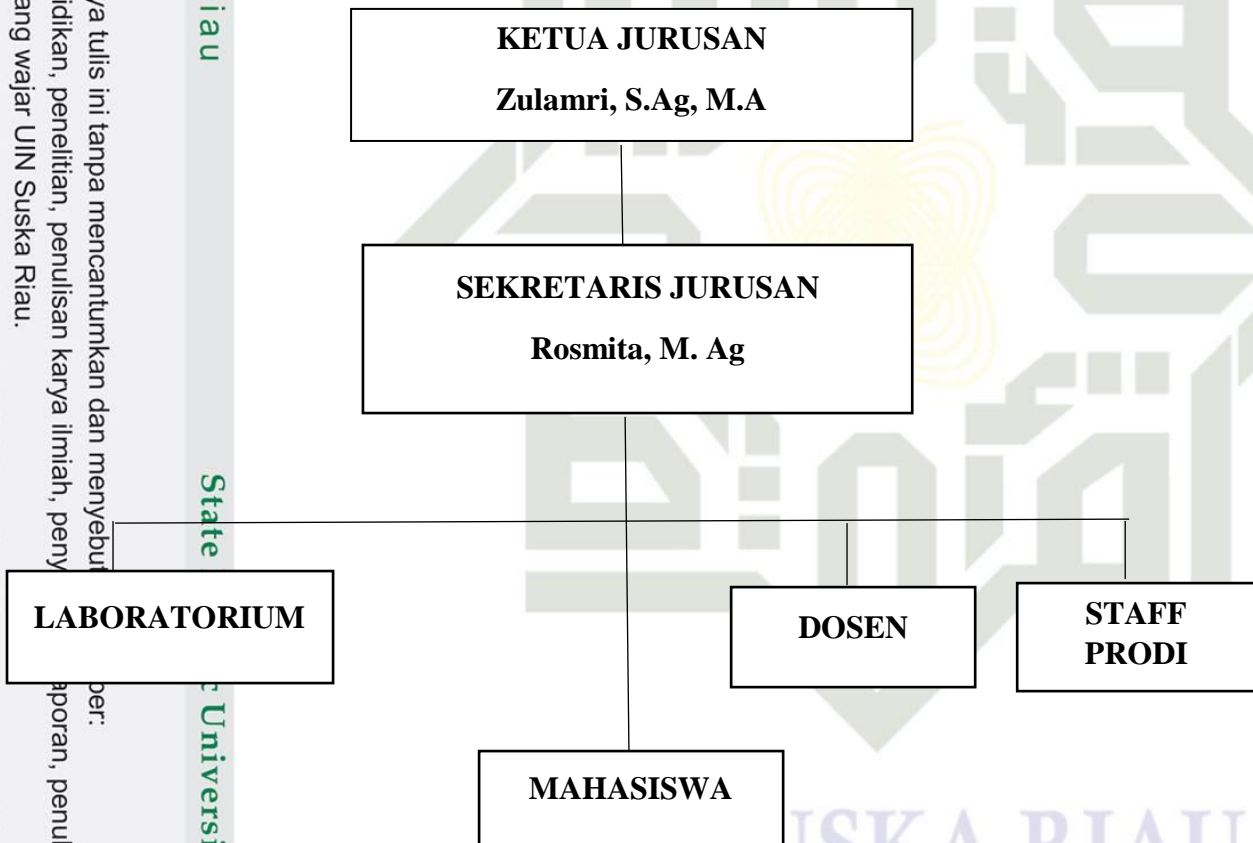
KETUA JURUSAN

Zulamri, S.Ag, M.A

SEKRETARIS JURUSAN

Rosmita, M. Ag

LABORATORIUM

DOSEN

STAFF PRODI

MAHASISWA

iau

ya tulis ini tanpa mencantumkan dan menyebut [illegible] ber:

idikan, penelitian, penulisan karya ilmiah, peny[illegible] aporan, penul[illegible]

ang wajar UIN Suska Riau.

State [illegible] Universi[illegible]

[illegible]SKA RIAU